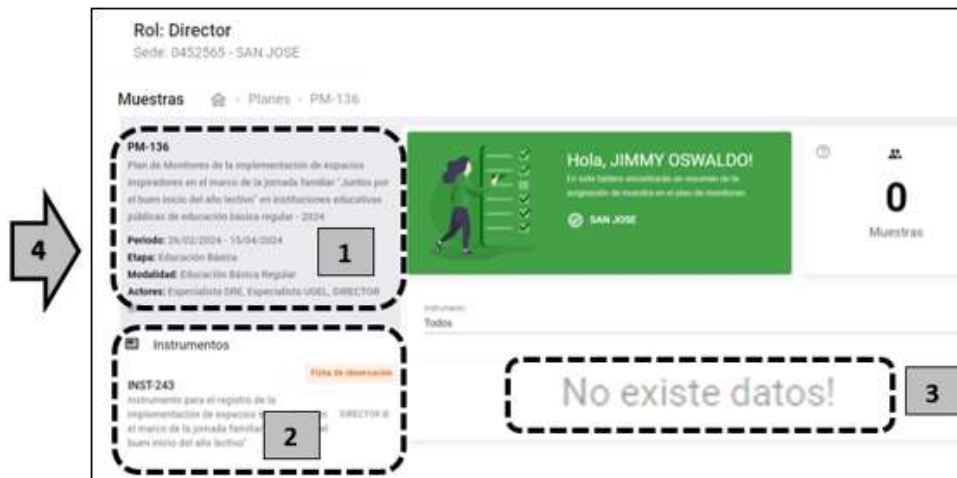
Rol: Director
Sede: 0452565 - SAN JOSE

Muestras - Planes - PM-136

PM-136
Plan de Monitoreo de la implementación de espacios inspiradores en el marco de la jornada familiar "Juntos por el buen inicio del año lectivo" en instituciones educativas públicas de educación básica regular - 2024

Periodo: 26/02/2024 - 15/04/2024
Etapa: Educación Básica
Modalidad: Educación Básica Regular
Actores: Especialista DRE, Especialista UGEL, DIRECTOR

1

Instrumentos

Ficha de observación

INST-243
Instrumento para el registro de la implementación de espacios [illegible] el marco de la jornada familiar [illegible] buen inicio del año lectivo"

DIRECTOR IE

2

Hola, JIMMY OSWALDO!
En este tablero encontrarás un resumen de la asignación de muestra en el plan de monitoreo.
SAN JOSE

0
Muestras

Instrumento
Todos

No existe datos!

3

4